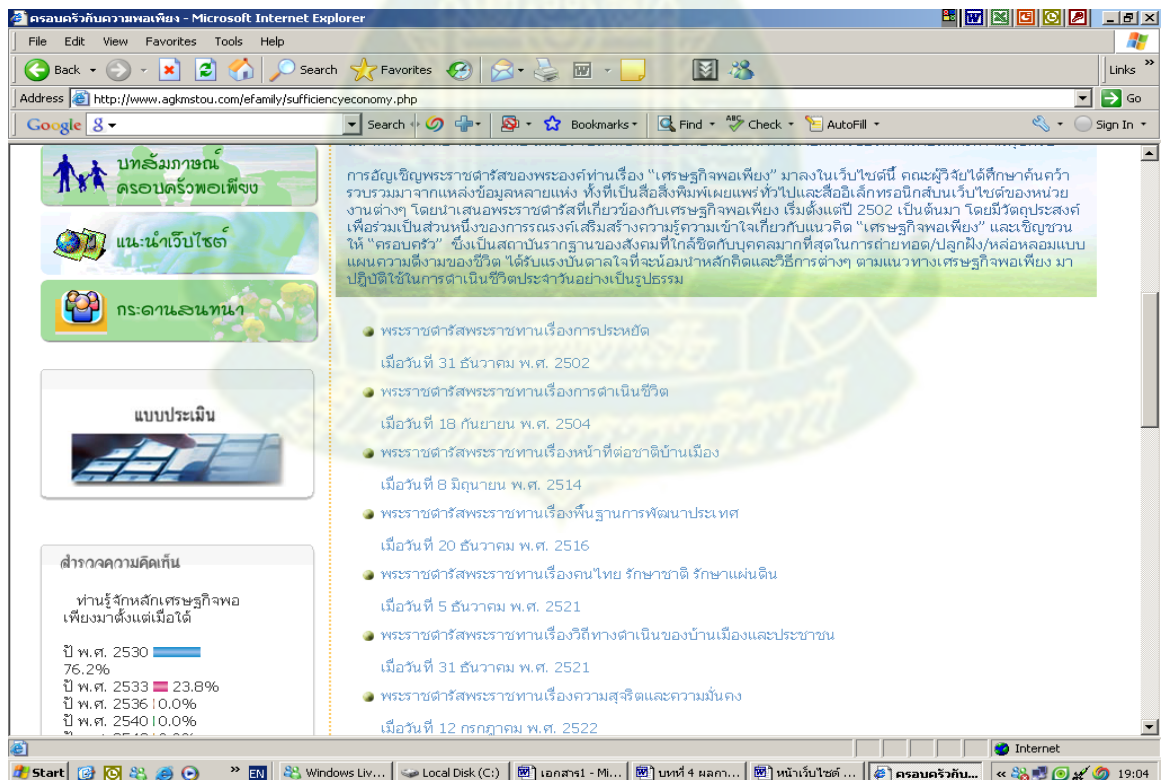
ครอบครัวกับความพอเพียง - Microsoft Internet Explorer

File Edit View Favorites Tools Help

Back Search Favorites

Links

Address http://www.agkmstou.com/efamily/sufficiencyeconomy.php

Go

Google Search Bookmarks Find Check AutoFill Sign In

บทสัมภาษณ์ ครอบครัวพอเพียง

แนะนำเว็บไซต์

กระดานสนทนา

แบบประเมิน

สำรวจความคิดเห็น

ท่านรู้จักหลักเศรษฐกิจพอเพียงมาตั้งแต่เมื่อใด

ปี พ.ศ. 2530 76.2%
ปี พ.ศ. 2533 23.8%
ปี พ.ศ. 2536 0.0%
ปี พ.ศ. 2540 0.0%

การอัญเชิญพระราชดำรัสของพระองค์ท่านเรื่อง "เศรษฐกิจพอเพียง" มาลงในเว็บไซต์นี้ คณะผู้วิจัยได้ศึกษาค้นคว้ารวบรวมมาจากแหล่งข้อมูลหลายแห่ง ทั้งที่เป็นสื่อสิ่งพิมพ์เผยแพร่ทั่วไปและสื่ออิเล็กทรอนิกส์บนเว็บไซต์ของหน่วยงานต่างๆ โดยนำเสนอพระราชดำรัสที่เกี่ยวข้องกับเศรษฐกิจพอเพียง เริ่มตั้งแต่ปี 2502 เป็นต้นมา โดยมีวัตถุประสงค์เพื่อร่วมเป็นส่วนหนึ่งของการรณรงค์เสริมสร้างความรู้ความเข้าใจเกี่ยวกับแนวคิด "เศรษฐกิจพอเพียง" และเชิญชวนให้ "ครอบครัว" ซึ่งเป็นสถาบันรากฐานของสังคมที่ใกล้ชิดกับบุคคลมากที่สุดในการถ่ายทอด/ปลูกฝัง/หล่อหลอมแบบแผนความดีงามของชีวิต ได้รับแรงบันดาลใจที่จะน้อมนำหลักคิดและวิธีการต่างๆ ตามแนวทางเศรษฐกิจพอเพียง มาปฏิบัติใช้ในการดำเนินชีวิตประจำวันอย่างเป็นรูปธรรม

พระราชดำรัสพระราชทานเรื่องการประหยัด
เมื่อวันที่ 31 ธันวาคม พ.ศ. 2502

พระราชดำรัสพระราชทานเรื่องการดำเนินชีวิต
เมื่อวันที่ 18 กันยายน พ.ศ. 2504

พระราชดำรัสพระราชทานเรื่องหน้าที่ต่อชาติบ้านเมือง
เมื่อวันที่ 8 มิถุนายน พ.ศ. 2514

พระราชดำรัสพระราชทานเรื่องพื้นฐานการพัฒนาประเทศ
เมื่อวันที่ 20 ธันวาคม พ.ศ. 2516

พระราชดำรัสพระราชทานเรื่องคนไทย รักษาชาติ รักษาแผ่นดิน
เมื่อวันที่ 5 ธันวาคม พ.ศ. 2521

พระราชดำรัสพระราชทานเรื่องวิถีทางดำเนินของบ้านเมืองและประชาชน
เมื่อวันที่ 31 ธันวาคม พ.ศ. 2521

พระราชดำรัสพระราชทานเรื่องความสุจริตและความมั่นคง
เมื่อวันที่ 12 กรกฎาคม พ.ศ. 2522

Internet

Start EN Windows Liv... Local Disk (C:) เอกสาร1 - Mi... บทที่ 4 ผลกา... หน้าเว็บไซต์ ... ครอบครัวกับ... 19:04